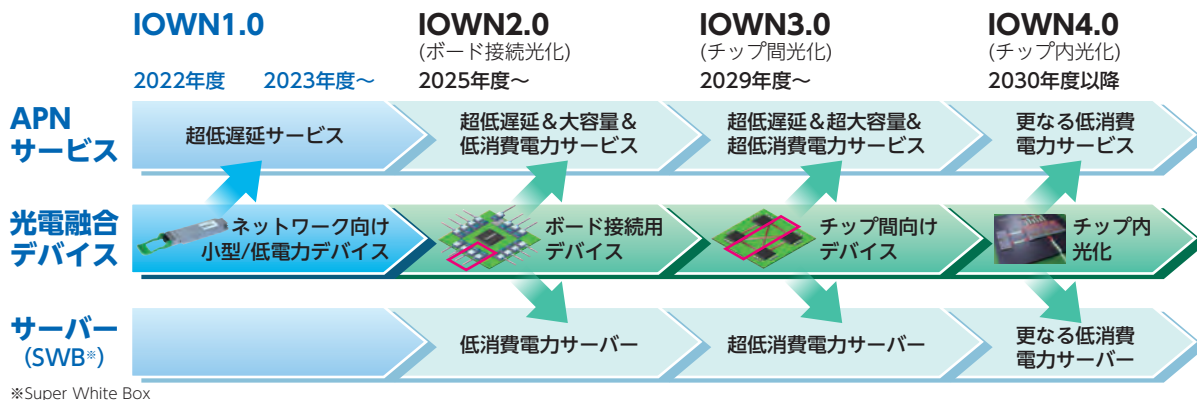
IOWN1.0

2022年度 2023年度～

IOWN2.0
(ボード接続光化)
2025年度～

IOWN3.0
(チップ間光化)
2029年度～

IOWN4.0
(チップ内光化)
2030年度以降

APN サービス

超低遅延サービス

超低遅延＆大容量＆低消費電力サービス

超低遅延＆超大容量＆超低消費電力サービス

更なる低消費電力サービス

光電融合デバイス

ネットワーク向け小型/低電力デバイス

ボード接続用デバイス

チップ間向けデバイス

チップ内光化

サーバー (SWB※)

低消費電力サーバー

超低消費電力サーバー

更なる低消費電力サーバー

※Super White Box